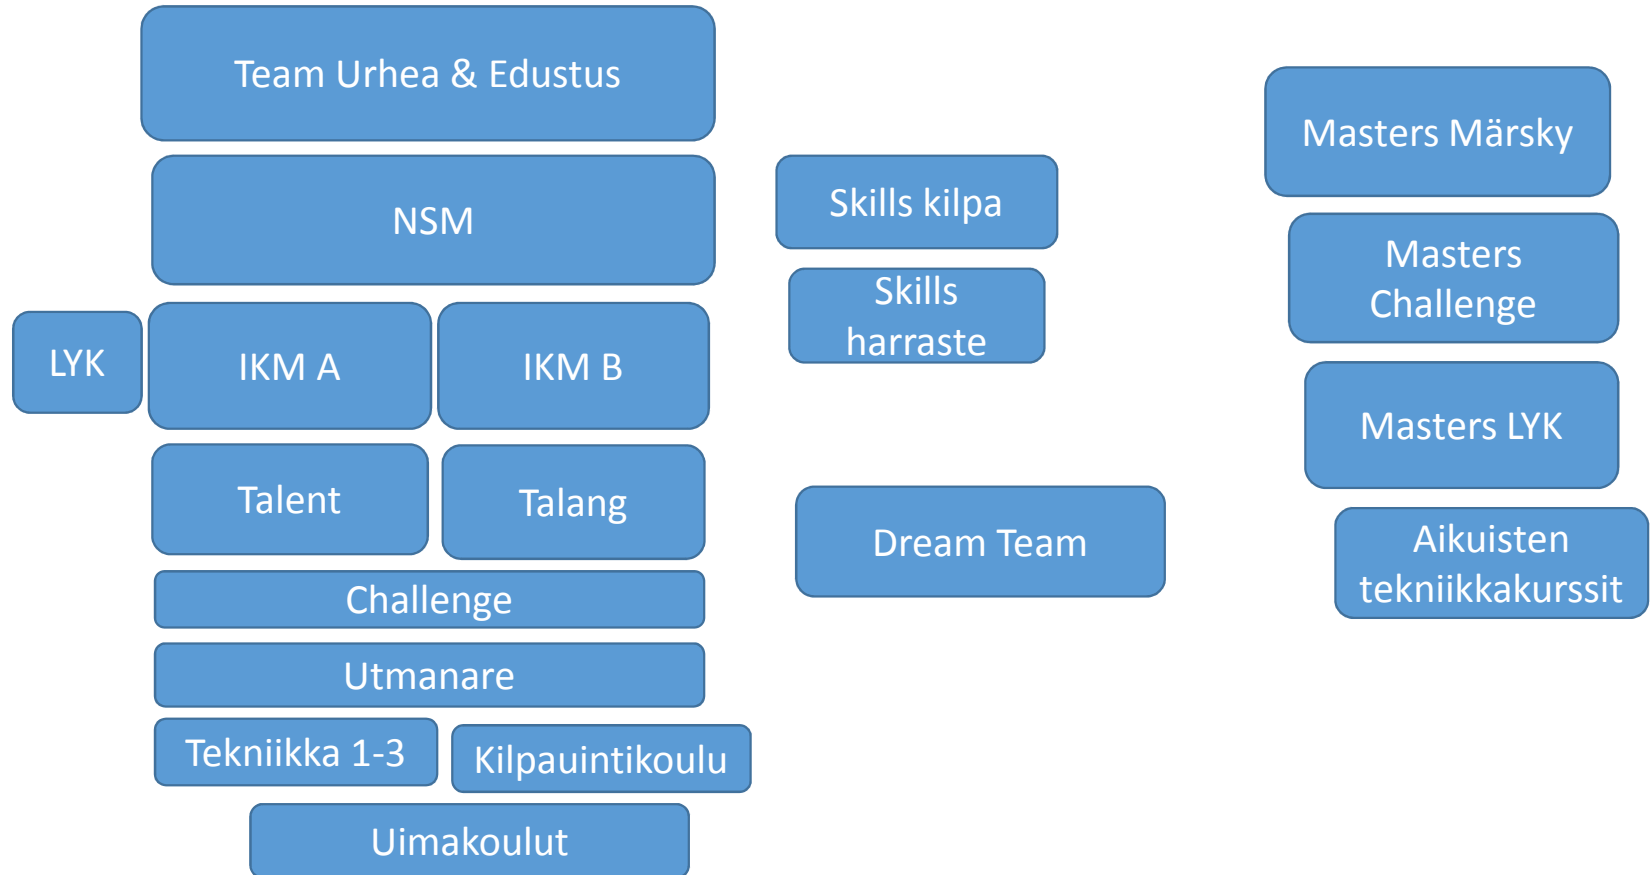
Team Urhea & Edustus

NSM

LYK

IKM A

IKM B

Talent

Talang

Challenge

Utmanare

Tekniikka 1-3

Kilpauintikoulu

Uimakoulut

Skills kilpa

Skills harraste

Dream Team

Masters Märsky

Masters Challenge

Masters LYK

Aikuisten tekniikkakurssit